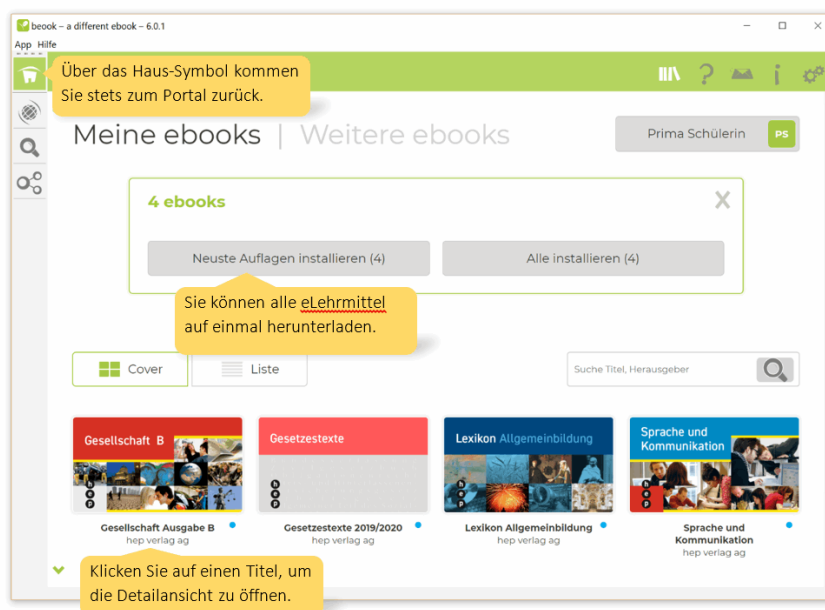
beook – a different ebook – 6.0.1

App Hilfe

Über das Haus-Symbol kommen Sie stets zum Portal zurück.

Meine ebooks | Weitere ebooks

Prima Schülerin PS

4 ebooks

Neuste Auflagen installieren (4)

Alle installieren (4)

Sie können alle eLehrmittel auf einmal herunterladen.

Cover

Liste

Suche Titel, Herausgeber

Gesellschaft B

Gesetzestexte

Lexikon Allgemeinbildung

Sprache und Kommunikation

Gesellschaft Ausgabe B
hep verlag ag

Gesetzestexte 2019/2020
hep verlag ag

Lexikon Allgemeinbildung
hep verlag ag

Sprache und Kommunikation
hep verlag ag

Klicken Sie auf einen Titel, um die Detailansicht zu öffnen.